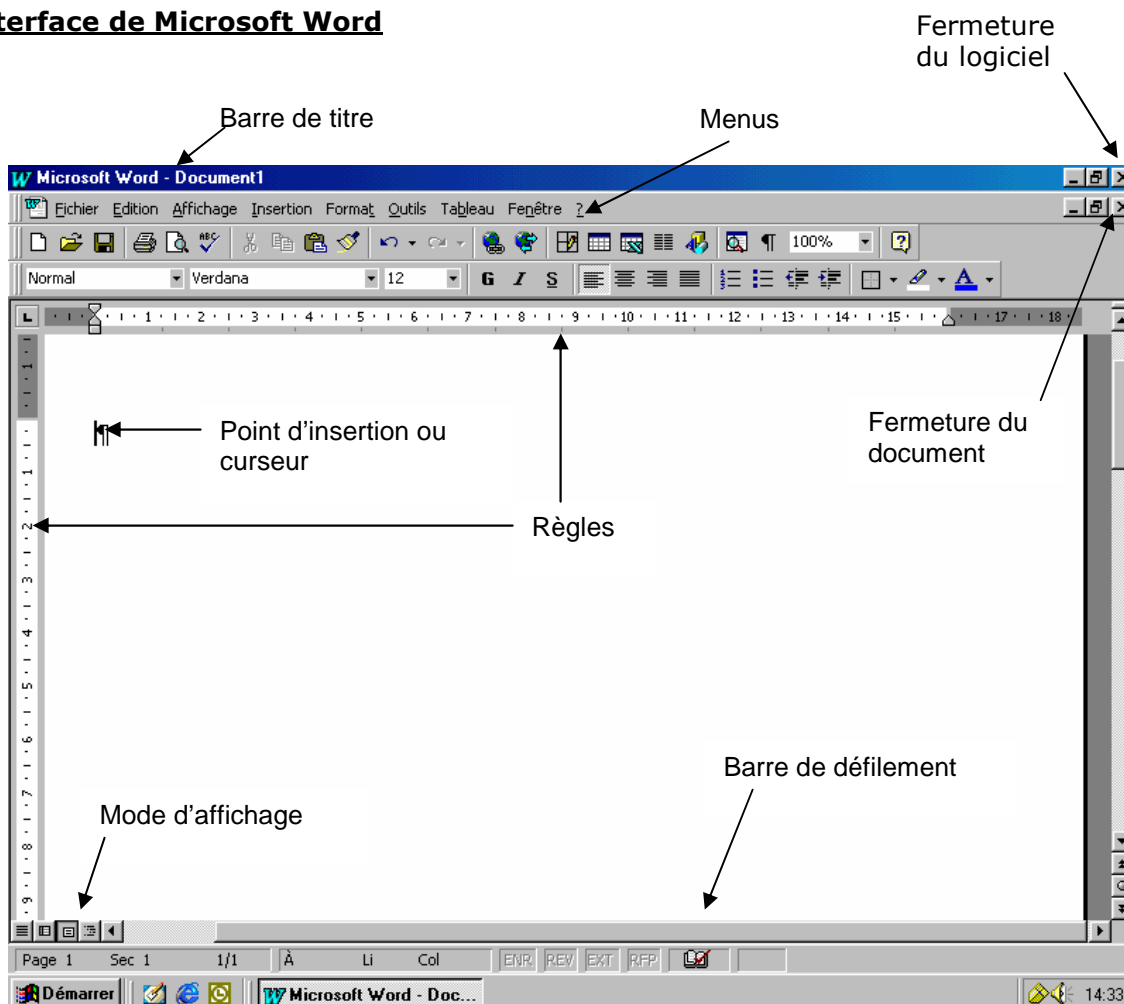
terface de Microsoft Word

Fermeture du logiciel

Barre de titre

Menus

Microsoft Word - Document1

Fichier Edition Affichage Insertion Format Outils Tableau Fenêtre ?

100%

Normal Verdana 12 G I S

· 1 · 2 · 3 · 4 · 5 · 6 · 7 · 8 · 9 · 10 · 11 · 12 · 13 · 14 · 15 · 17 · 18

Point d'insertion ou curseur

Fermeture du document

Règles

Barre de défilement

Mode d'affichage

Page 1 Sec 1 1/1 À Li Col ENR REV EXT RFP

Démarrer Microsoft Word - Doc... 14:33